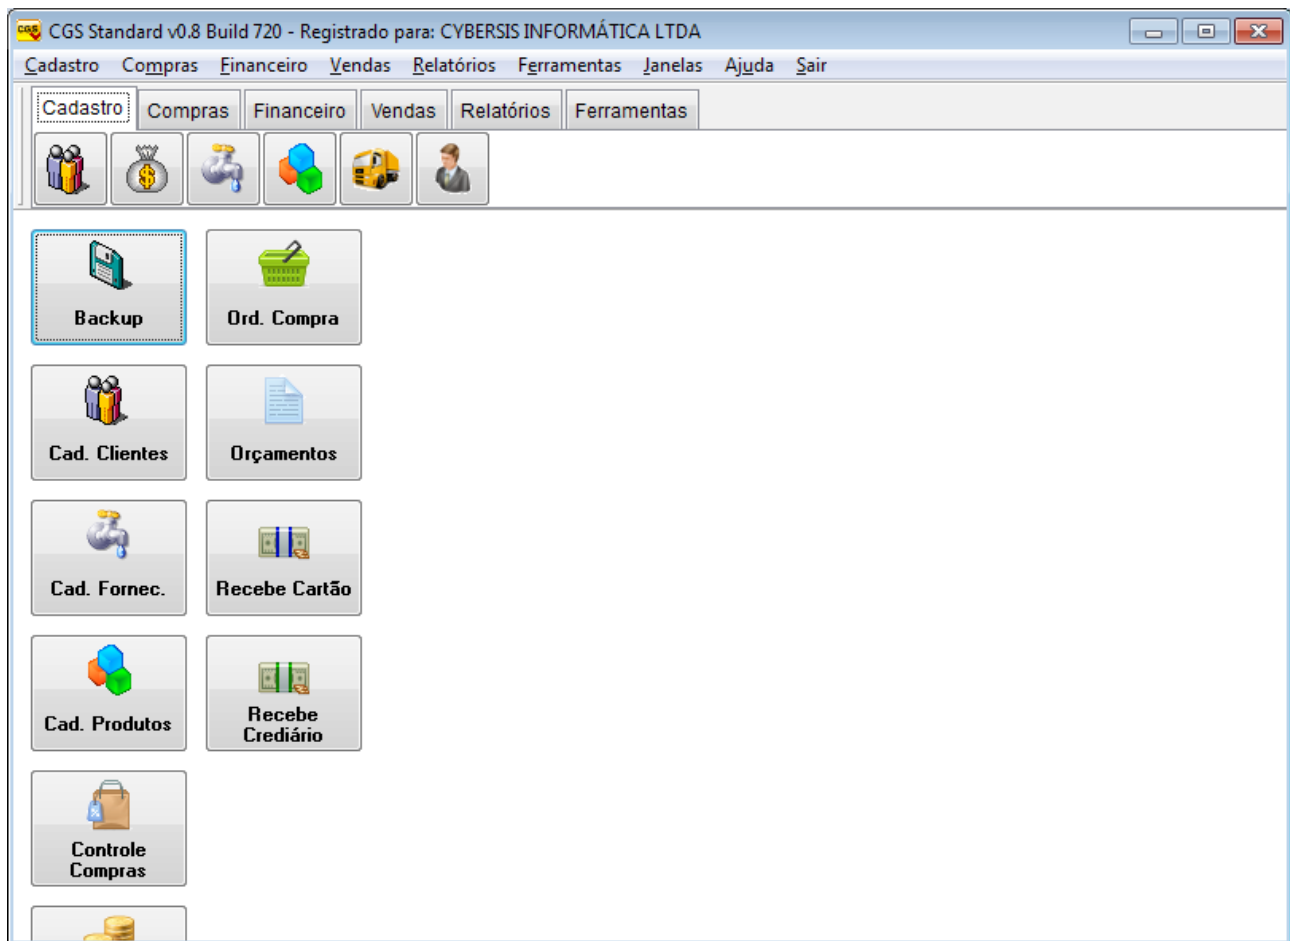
CGS Standard v0.8 Build 720 - Registrado para: CYBERSIS INFORMÁTICA LTDA

Cadastro Compras Financeiro Vendas Relatórios Ferramentas Janelas Ajuda Sair

Cadastro Compras Financeiro Vendas Relatórios Ferramentas

Backup
Ord. Compra
Cad. Clientes
Orçamentos
Cad. Fornec.
Recebe Cartão
Cad. Produtos
Recebe Crediário
Controle Compras